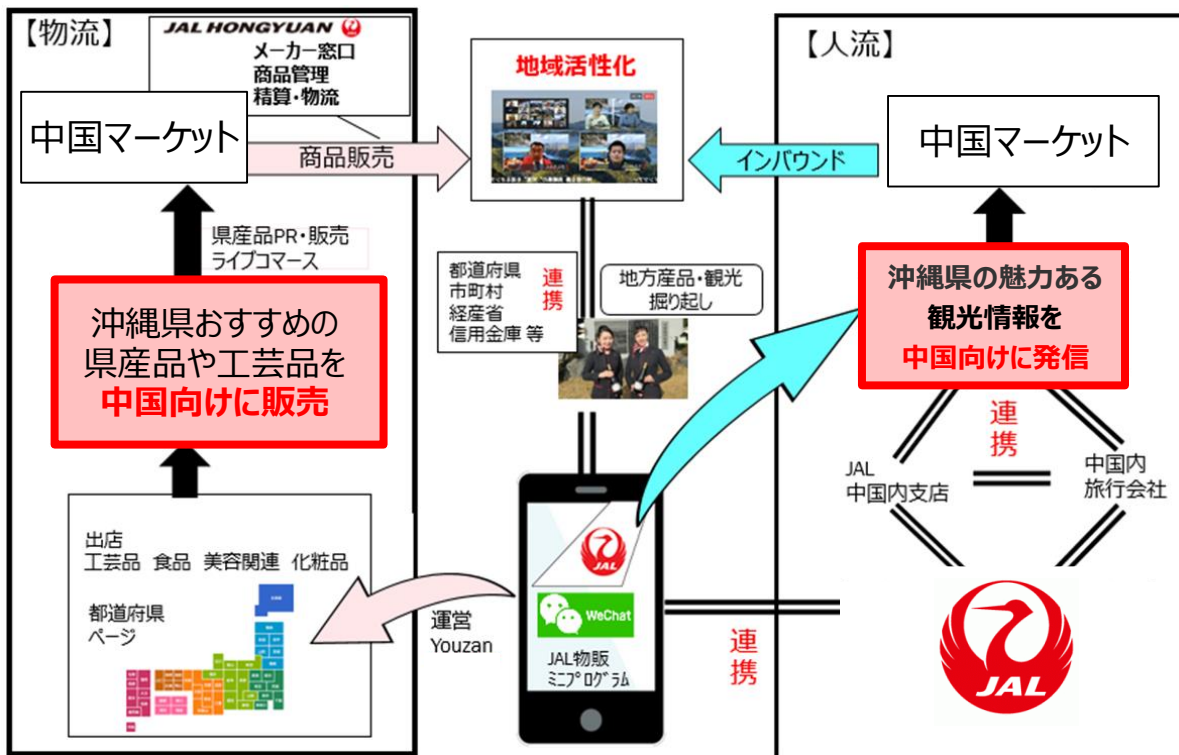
【物流】

JAL HONGYUAN
メーカー窓口
商品管理
精算・物流

中国マーケット

商品販売

県産品PR・販売
ライブコマース

沖縄県おすすめの
県産品や工芸品を
中国向けに販売

出店
工芸品　食品　美容関連　化粧品

都道府県
ページ

地域活性化

都道府県
市町村
経産省
信用金庫 等

連携

地方産品・観光
掘り起し

運営
Youzan

JAL

WeChat

JAL物販
ミニプログラム

連携

【人流】

中国マーケット

インバウンド

沖縄県の魅力ある
観光情報を
中国向けに発信

連携

JAL
中国内支店

中国内
旅行会社

JAL